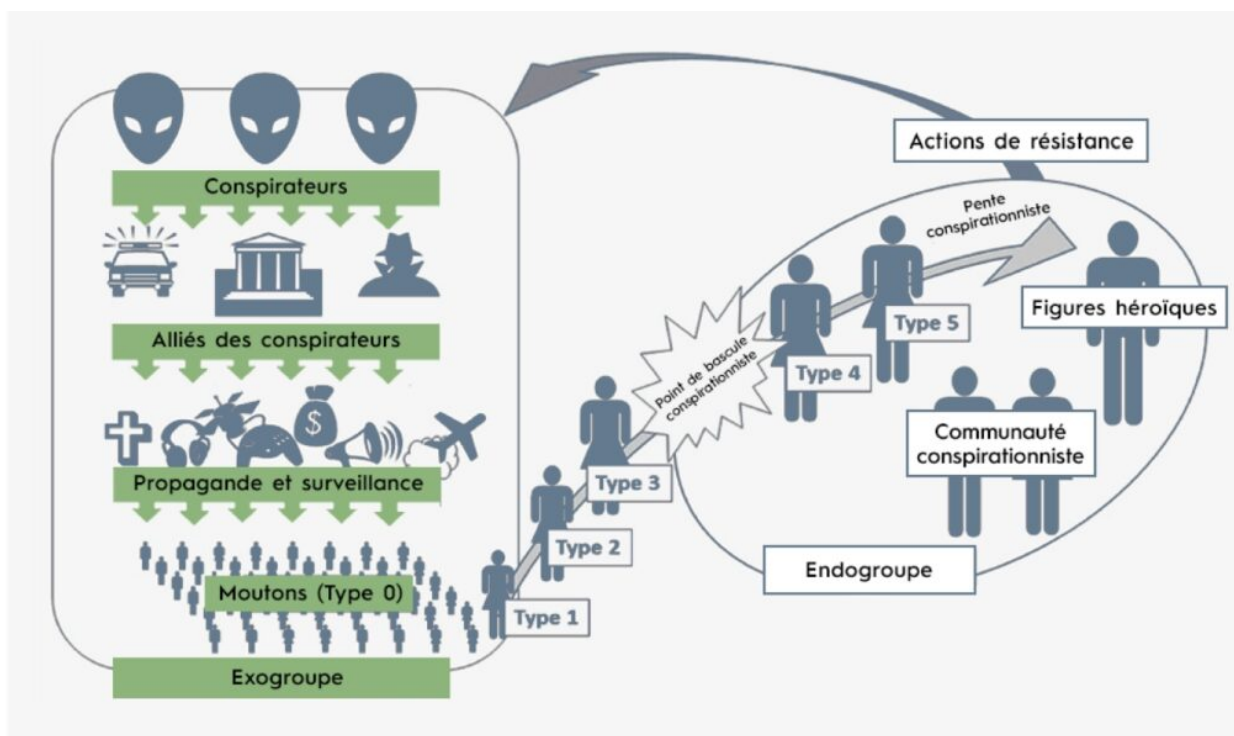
Conspirateurs

Alliés des conspirateurs

Propagande et surveillance

Moutons (Type 0)

Exogroupe

Type 1

Type 2

Type 3

Point de bascule conspirationniste

Type 4

Type 5

Pente conspirationniste

Actions de résistance

Figures héroïques

Communauté conspirationniste

Endogroupe